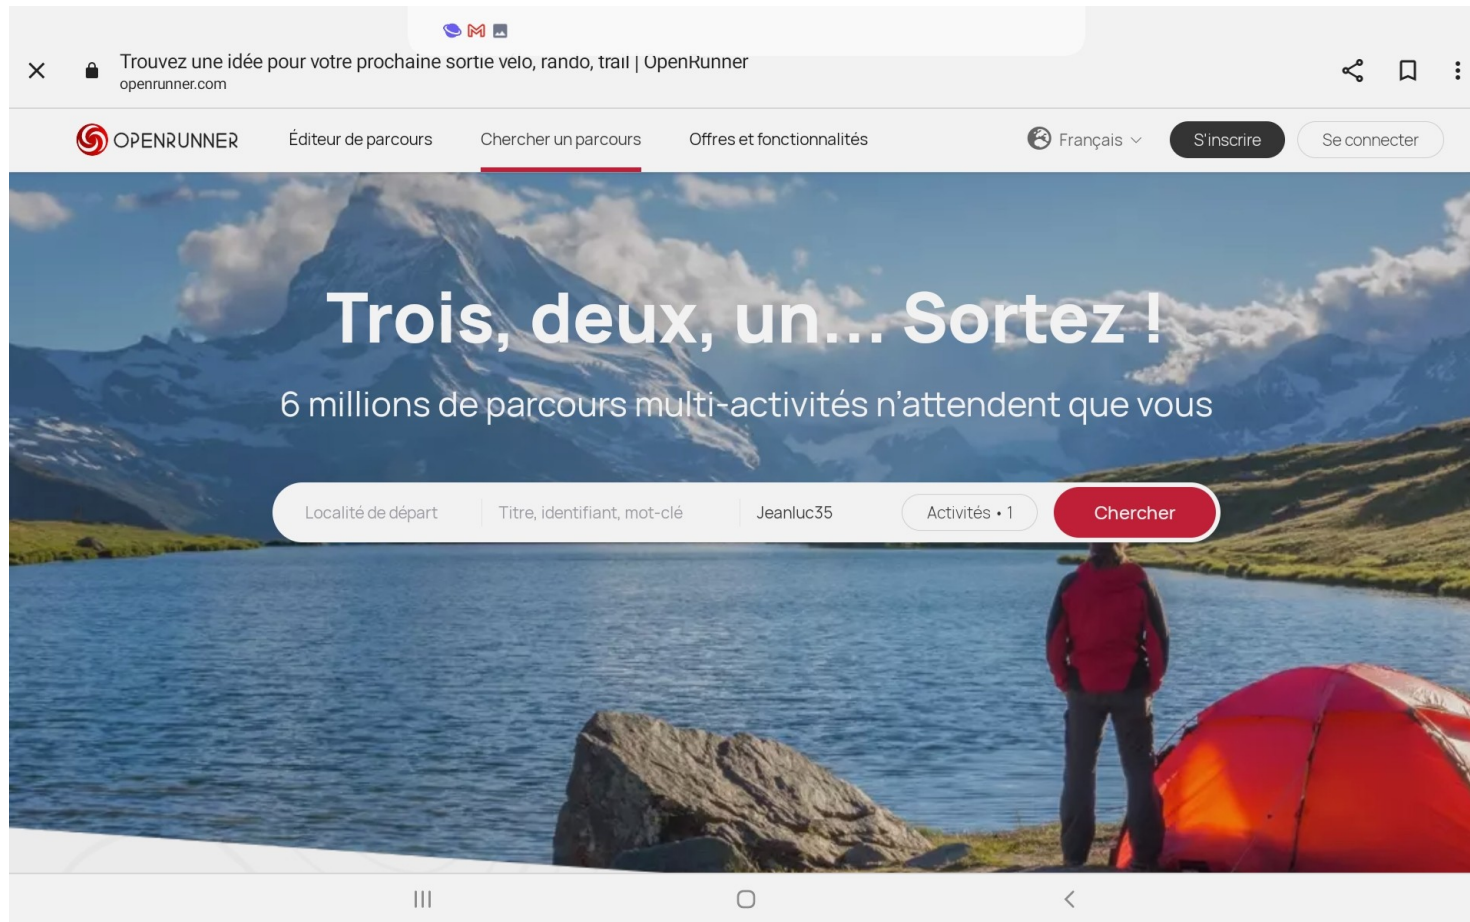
Trouvez une idée pour votre prochaine sortie vélo, rando, trail | OpenRunner
openrunner.com

OPENRUNNER Éditeur de parcours Chercher un parcours Offres et fonctionnalités Français S'inscrire Se connecter

Trois, deux, un… Sortez !

6 millions de parcours multi-activités n'attendent que vous

Localité de départ Titre, identifiant, mot-clé Jeanluc35 Activités • 1 Chercher